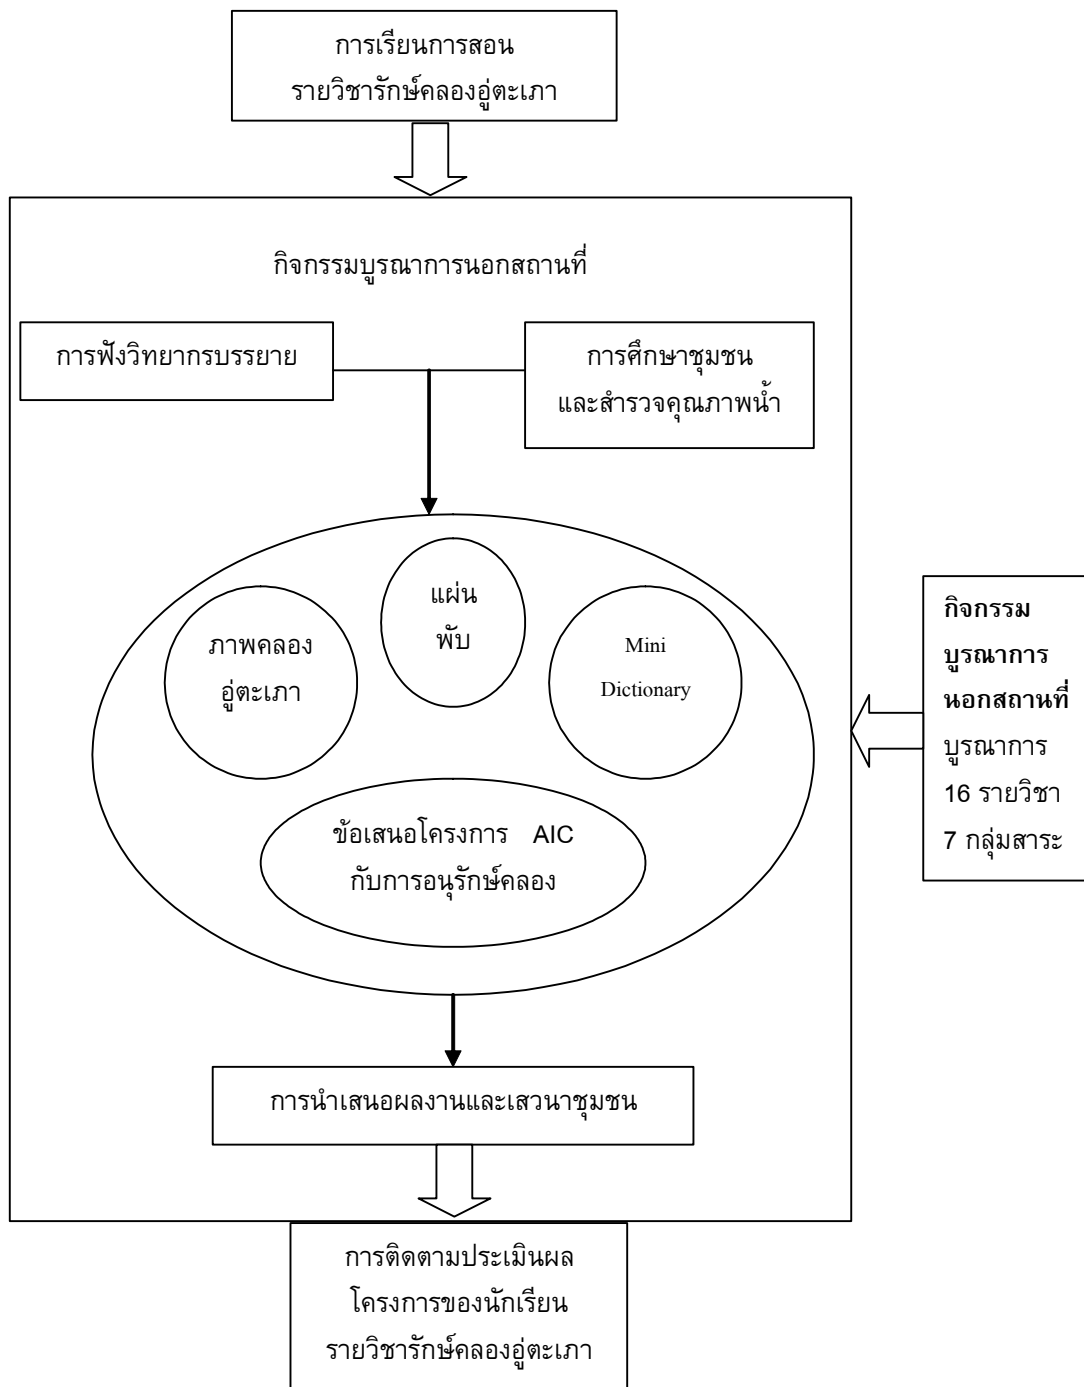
การเรียนการสอน
รายวิชารักษ์คลองอู่ตะเภา

กิจกรรมบูรณาการนอกสถานที่

การฟังวิทยากรบรรยาย

การศึกษาชุมชน
และสำรวจคุณภาพน้ำ

แผ่นพับ

ภาพคลองอู่ตะเภา

Mini Dictionary

ข้อเสนอโครงการ AIC
กับการอนุรักษ์คลอง

**กิจกรรม
บูรณาการ
นอกสถานที่**
บูรณาการ
16 รายวิชา
7 กลุ่มสาระ

การนำเสนอผลงานและเสวนาชุมชน

การติดตามประเมินผล
โครงการของนักเรียน
รายวิชารักษ์คลองอู่ตะเภา